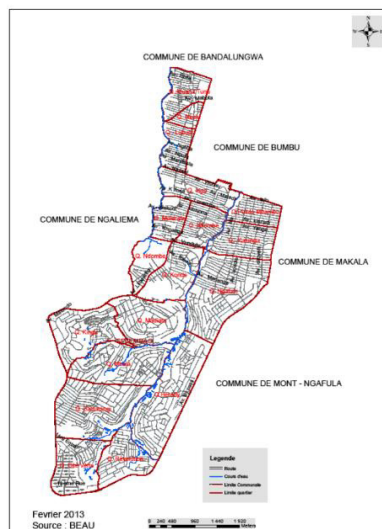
COMMUNE DE BANDALUNGWA

COMMUNE DE BUMBU

COMMUNE DE NGALIEMA

COMMUNE DE MAKALA

COMMUNE DE MONT - NGAFULA

Legende
Route
Cours d'eau
Limite Communale
Limite quartier

0 240 480 960 1 440 1 920
Metres

Fevrier 2013
Source : BEAU